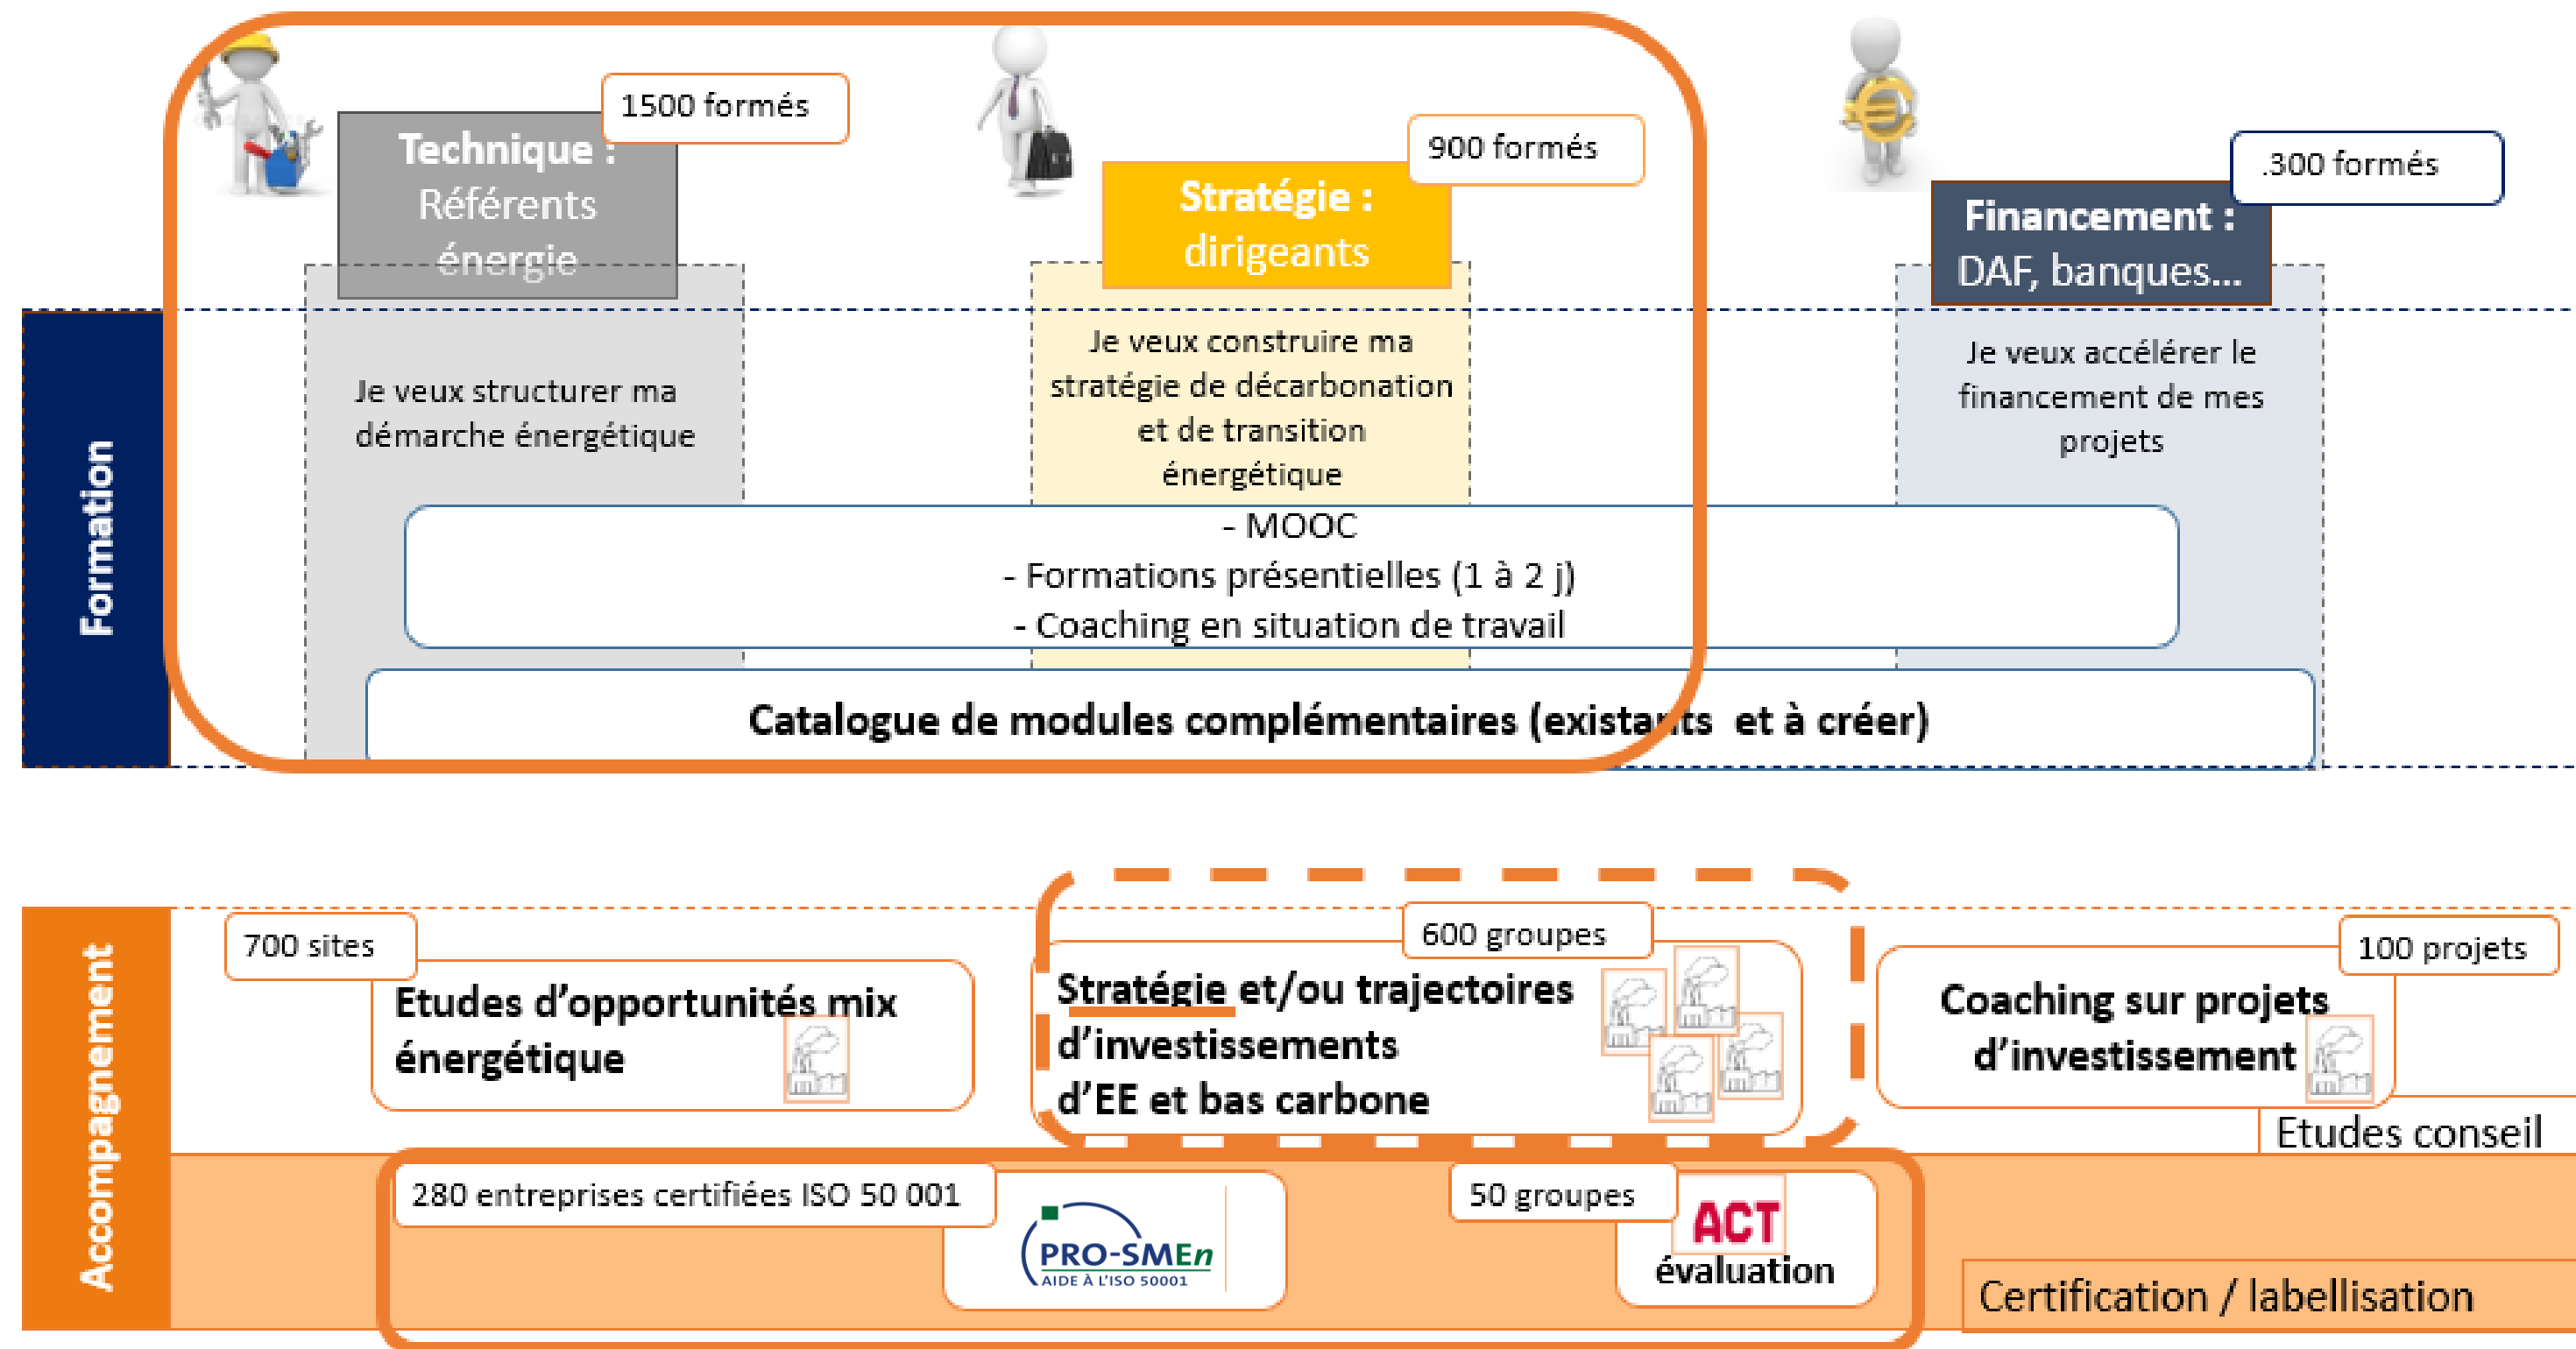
Formation

1500 formés

Technique : Référents énergie

Je veux structurer ma démarche énergétique

900 formés

Stratégie : dirigeants

Je veux construire ma stratégie de décarbonation et de transition énergétique

.300 formés

Financement : DAF, banques...

Je veux accélérer le financement de mes projets

- MOOC
- Formations présentielles (1 à 2 j)
- Coaching en situation de travail

Catalogue de modules complémentaires (existants et à créer)

Accompagnement

700 sites

Etudes d'opportunités mix énergétique

600 groupes

Stratégie et/ou trajectoires d'investissements d'EE et bas carbone

100 projets

Coaching sur projets d'investissement

Etudes conseil

280 entreprises certifiées ISO 50 001

PRO-SMEn
AIDE À L'ISO 50001

50 groupes

ACT
évaluation

Certification / labellisation